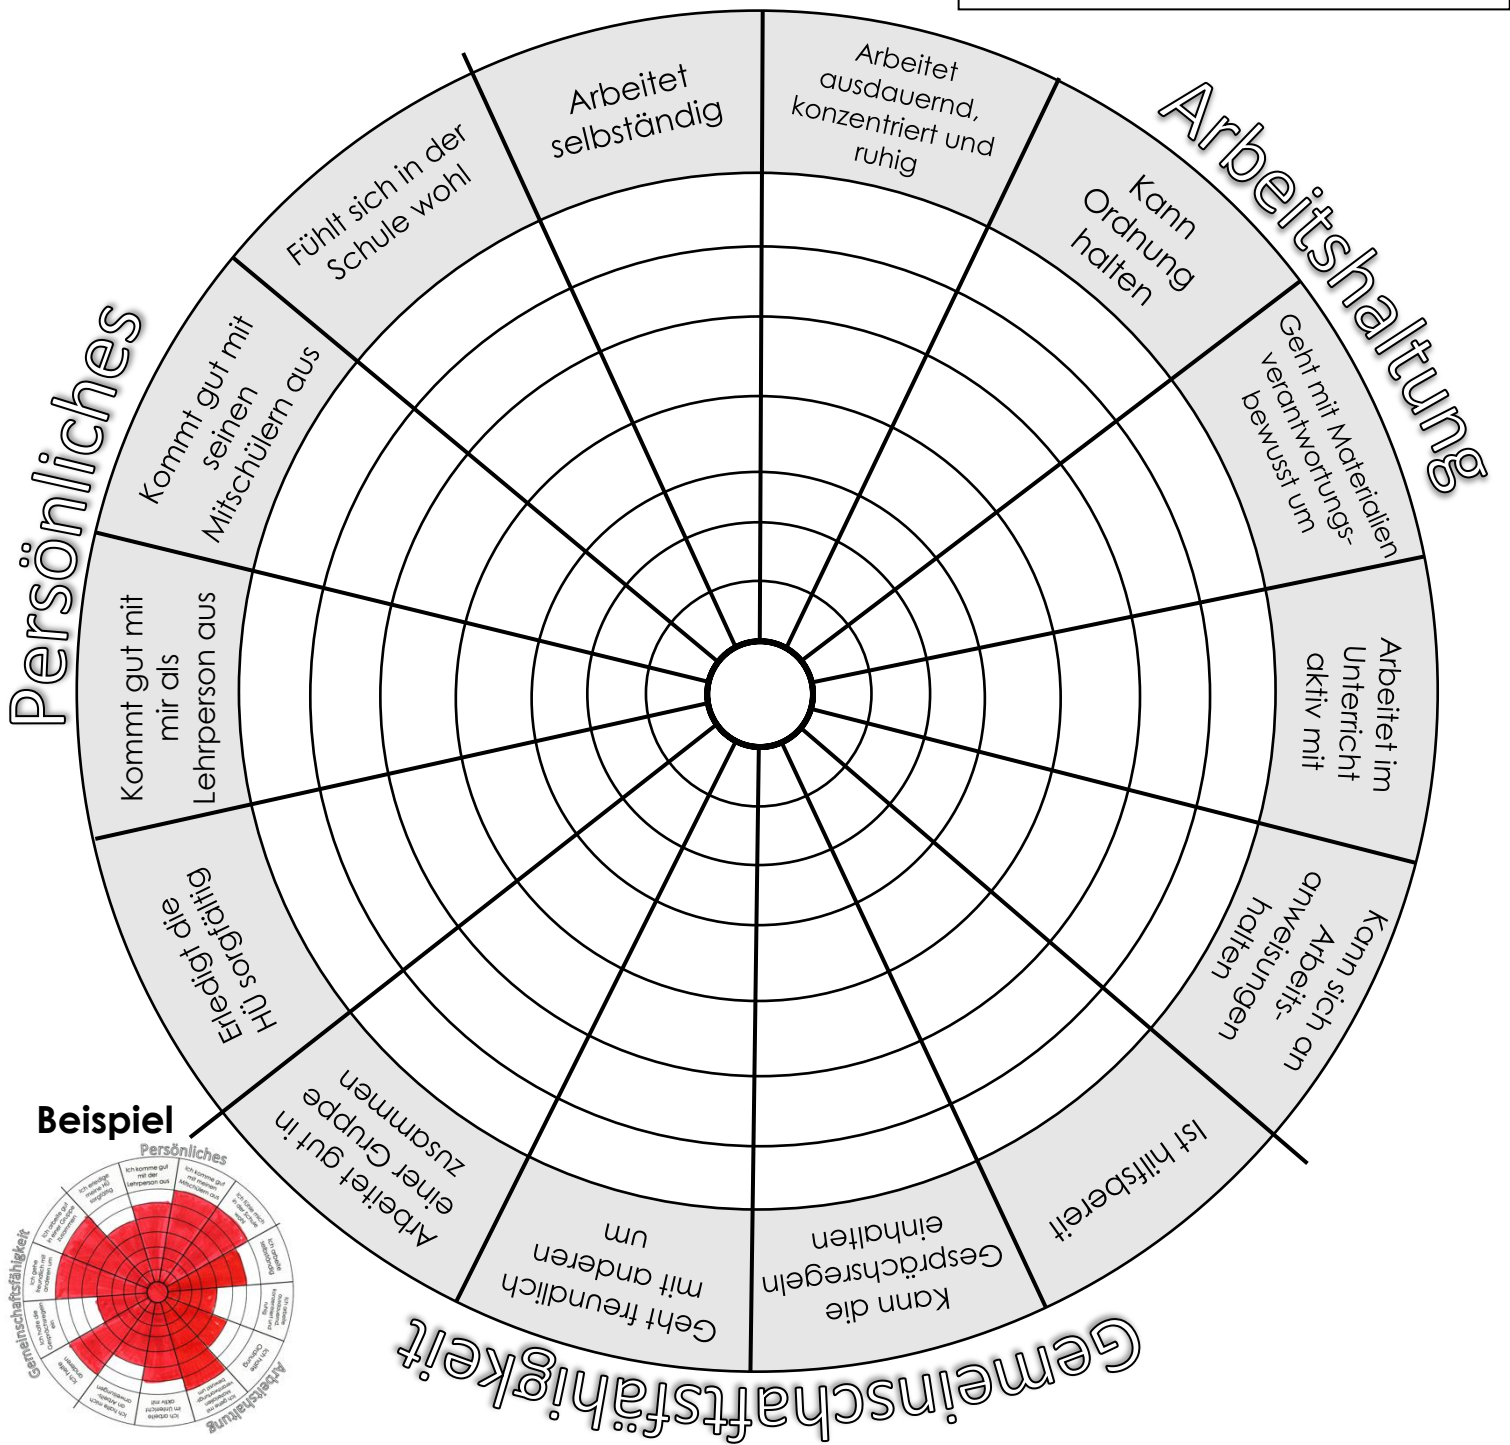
Arbeitshaltung

Arbeitet selbständig

Arbeitet ausdauernd, konzentriert und ruhig

Kann Ordnung halten

Geht mit Materialien verantwortungsbewusst um

Arbeitet im Unterricht aktiv mit

Kann sich an Arbeitsanweisungen halten

Gemeinschaftsfähigkeit

Ist hilfsbereit

Kann die Gesprächsregeln einhalten

Geht freundlich mit anderen um

Arbeitet gut in einer Gruppe zusammen

Persönliches

Erledigt die Hü sorgfältig

Kommt gut mit mir als Lehrperson aus

Kommt gut mit seinen Mitschülern aus

Fühlt sich in der Schule wohl

Beispiel

Persönliches

Arbeitshaltung

Gemeinschaftsfähigkeit

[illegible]